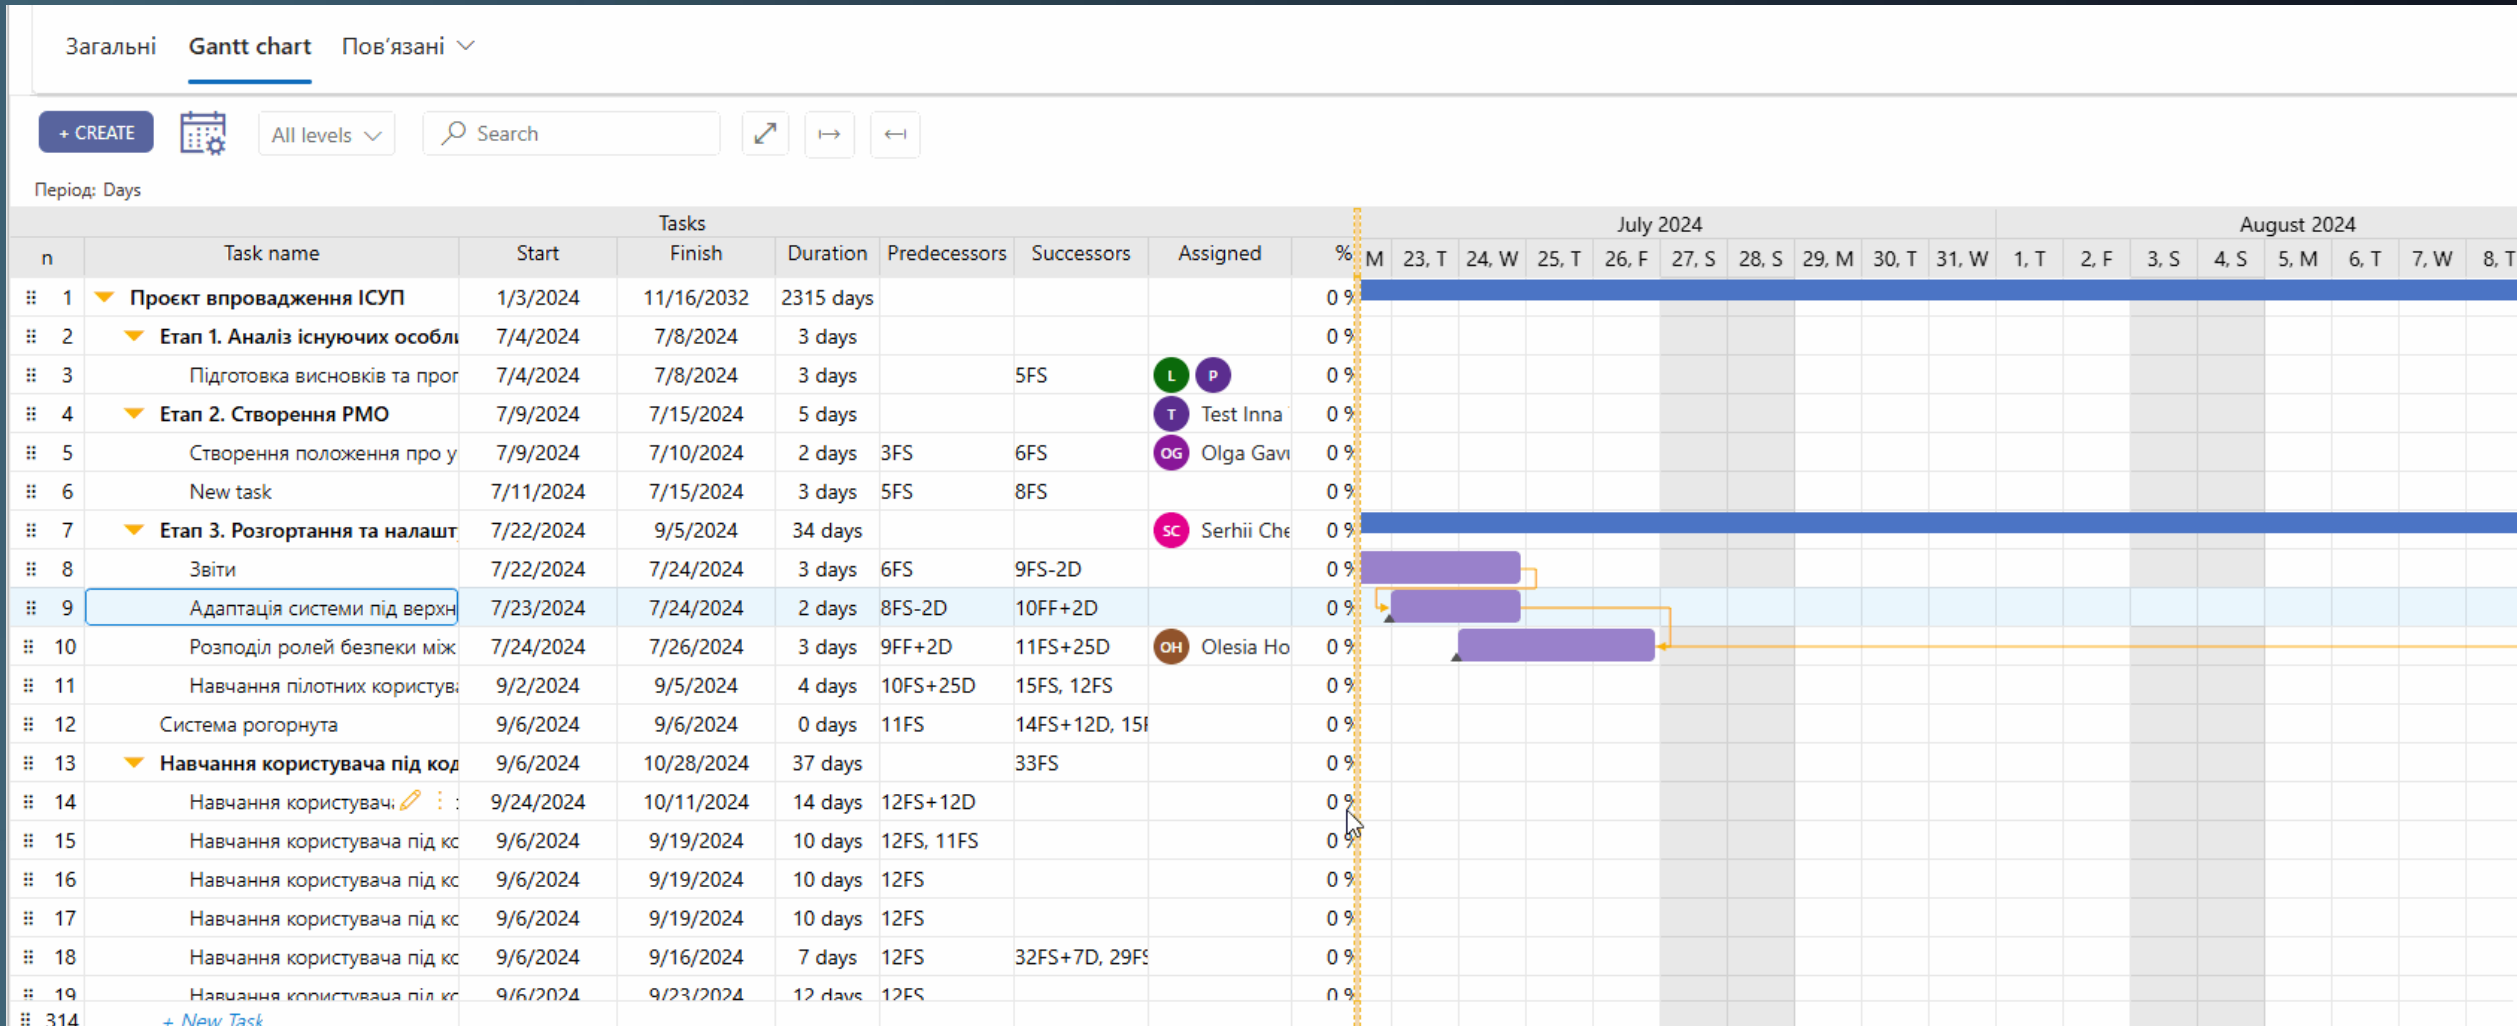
Загальні Gantt chart Пов'язані

+ CREATE All levels Search

Період: Days

| n | Task name | Start | Finish | Duration | Predecessors | Successors | Assigned | % |
|---|---|---|---|---|---|---|---|---|
| 1 | Проєкт впровадження ІСУП | 1/3/2024 | 11/16/2032 | 2315 days | | | | 0 % |
| 2 | Етап 1. Аналіз існуючих особлі | 7/4/2024 | 7/8/2024 | 3 days | | | | 0 % |
| 3 | Підготовка висновків та прог | 7/4/2024 | 7/8/2024 | 3 days | | 5FS | L P | 0 % |
| 4 | Етап 2. Створення РМО | 7/9/2024 | 7/15/2024 | 5 days | | | T Test Inna | 0 % |
| 5 | Створення положення про у | 7/9/2024 | 7/10/2024 | 2 days | 3FS | 6FS | OG Olga Gav | 0 % |
| 6 | New task | 7/11/2024 | 7/15/2024 | 3 days | 5FS | 8FS | | 0 % |
| 7 | Етап 3. Розгортання та налашт | 7/22/2024 | 9/5/2024 | 34 days | | | SC Serhii Che | 0 % |
| 8 | Звіти | 7/22/2024 | 7/24/2024 | 3 days | 6FS | 9FS-2D | | 0 % |
| 9 | Адаптація системи під верхн | 7/23/2024 | 7/24/2024 | 2 days | 8FS-2D | 10FF+2D | | 0 % |
| 10 | Розподіл ролей безпеки між | 7/24/2024 | 7/26/2024 | 3 days | 9FF+2D | 11FS+25D | OH Olesia Ho | 0 % |
| 11 | Навчання пілотних користув | 9/2/2024 | 9/5/2024 | 4 days | 10FS+25D | 15FS, 12FS | | 0 % |
| 12 | Система рогорнута | 9/6/2024 | 9/6/2024 | 0 days | 11FS | 14FS+12D, 15F | | 0 % |
| 13 | Навчання користувача під код | 9/6/2024 | 10/28/2024 | 37 days | | 33FS | | 0 % |
| 14 | Навчання користувач | 9/24/2024 | 10/11/2024 | 14 days | 12FS+12D | | | 0 % |
| 15 | Навчання користувача під кс | 9/6/2024 | 9/19/2024 | 10 days | 12FS, 11FS | | | 0 % |
| 16 | Навчання користувача під кс | 9/6/2024 | 9/19/2024 | 10 days | 12FS | | | 0 % |
| 17 | Навчання користувача під кс | 9/6/2024 | 9/19/2024 | 10 days | 12FS | | | 0 % |
| 18 | Навчання користувача під кс | 9/6/2024 | 9/16/2024 | 7 days | 12FS | 32FS+7D, 29FS | | 0 % |
| 19 | Навчання користувача під кс | 9/6/2024 | 9/23/2024 | 12 days | 12FS | | | 0 % |
| 314 | + New Task | | | | | | | |

Tasks

July 2024 August 2024
M 23, T 24, W 25, T 26, F 27, S 28, S 29, M 30, T 31, W 1, T 2, F 3, S 4, S 5, M 6, T 7, W 8, T